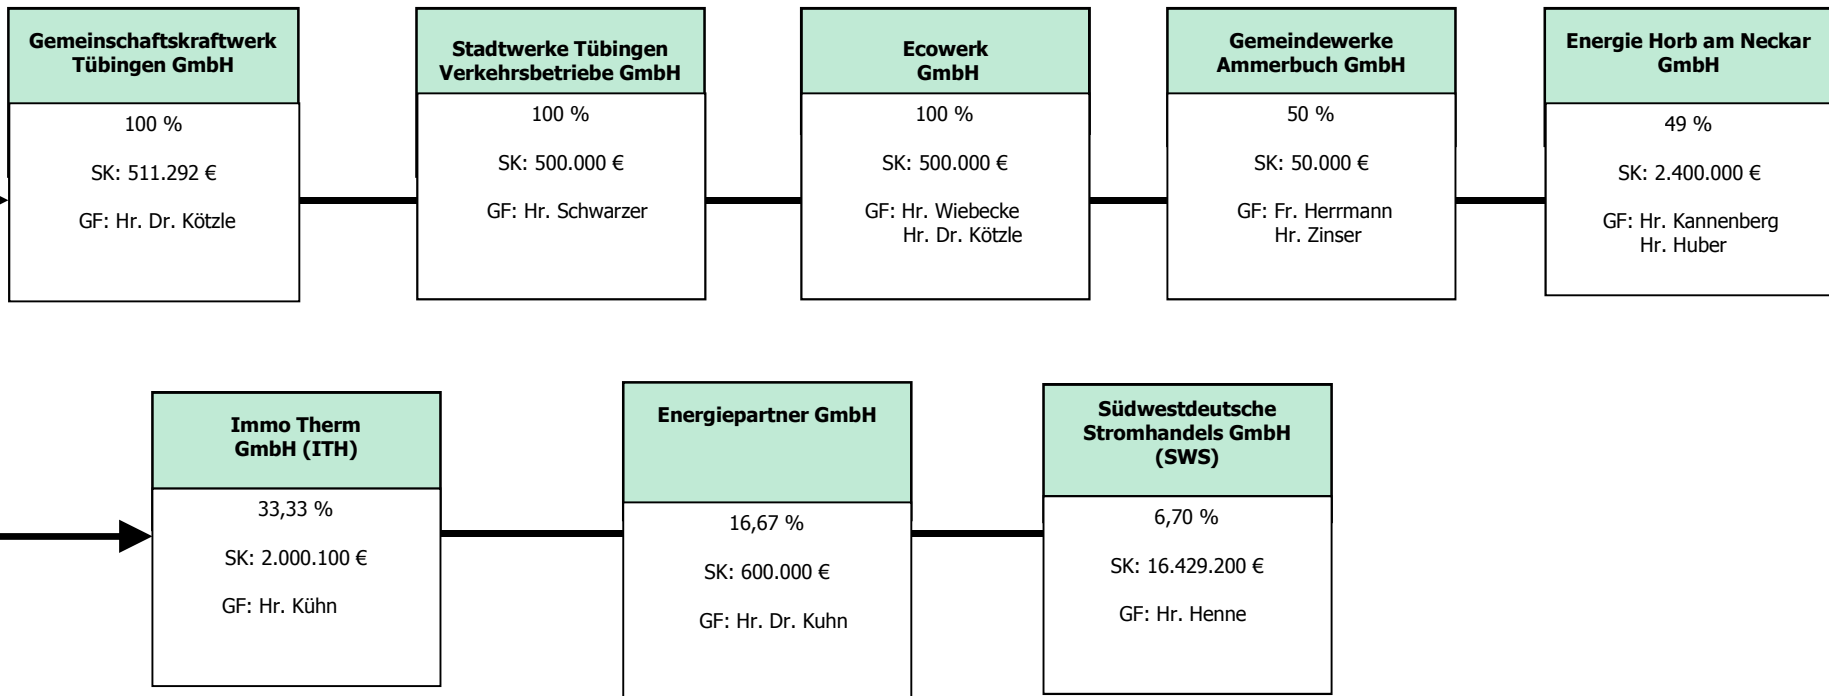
Gemeinschaftskraftwerk Tübingen GmbH

100 %

SK: 511.292 €

GF: Hr. Dr. Kötzle

Stadtwerke Tübingen Verkehrsbetriebe GmbH

100 %

SK: 500.000 €

GF: Hr. Schwarzer

Ecowerk GmbH

100 %

SK: 500.000 €

GF: Hr. Wiebecke
Hr. Dr. Kötzle

Gemeindewerke Ammerbuch GmbH

50 %

SK: 50.000 €

GF: Fr. Herrmann
Hr. Zinser

Energie Horb am Neckar GmbH

49 %

SK: 2.400.000 €

GF: Hr. Kannenberg
Hr. Huber

Immo Therm GmbH (ITH)

33,33 %

SK: 2.000.100 €

GF: Hr. Kühn

Energiepartner GmbH

16,67 %

SK: 600.000 €

GF: Hr. Dr. Kuhn

Südwestdeutsche Stromhandels GmbH (SWS)

6,70 %

SK: 16.429.200 €

GF: Hr. Henne